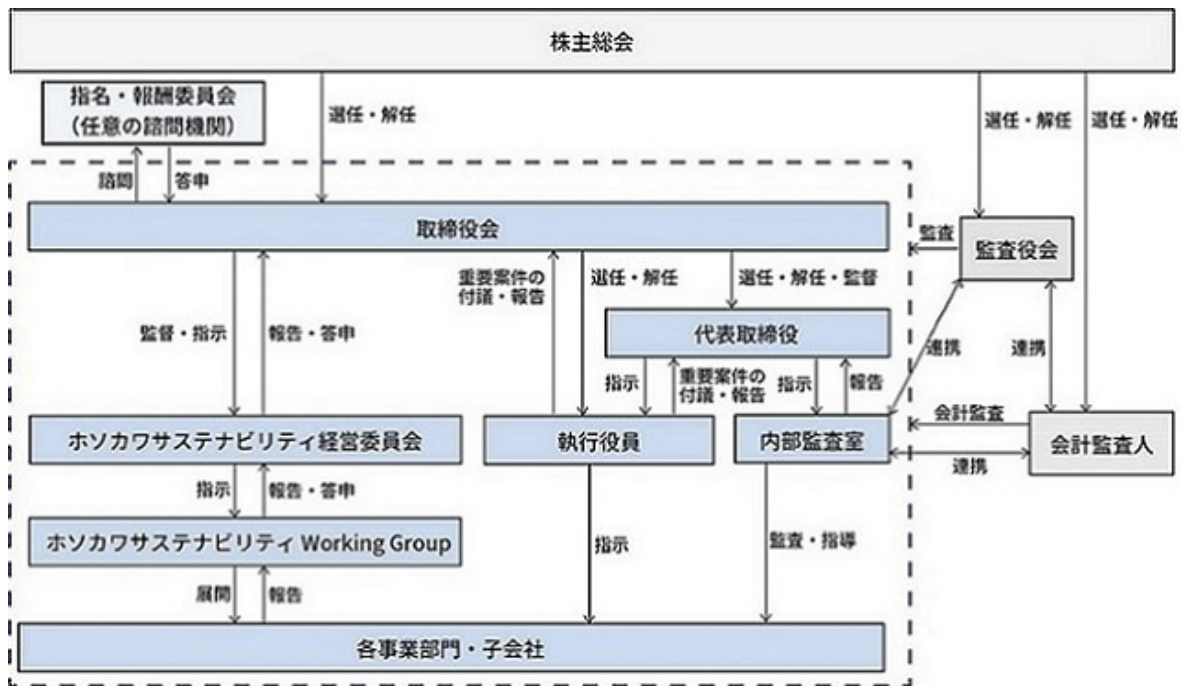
株主総会

指名・報酬委員会
(任意の諮問機関)

選任・解任

選任・解任

選任・解任

諮問

答申

取締役会

監査

監査役会

重要案件の付議・報告

選任・解任

選任・解任・監督

監督・指示

報告・答申

代表取締役

連携

連携

指示

重要案件の付議・報告

指示

報告

会計監査

ホソカワサステナビリティ経営委員会

執行役員

内部監査室

会計監査人

連携

指示

報告・答申

ホソカワサステナビリティ Working Group

指示

監査・指導

展開

報告

各事業部門・子会社